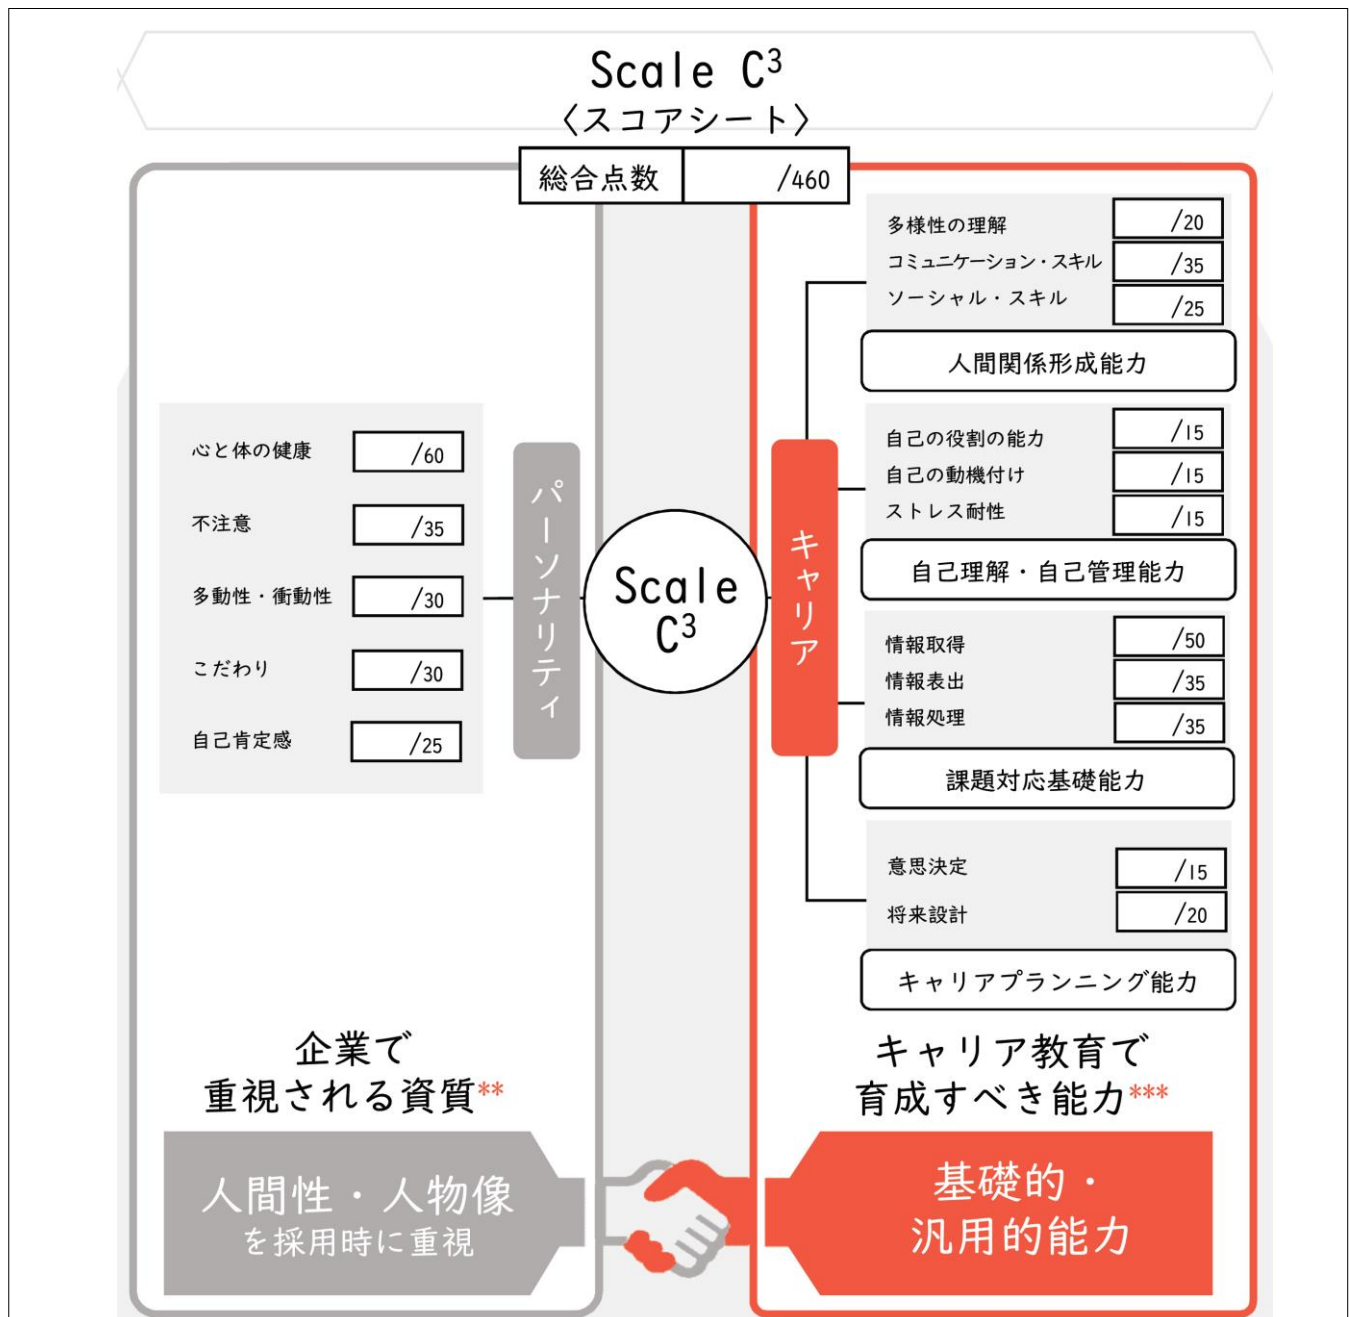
Scale $C^3$
〈スコアシート〉

総合点数 /460

心と体の健康 /60
不注意 /35
多動性・衝動性 /30
こだわり /30
自己肯定感 /25

パーソナリティ

Scale $C^3$

キャリア

多様性の理解 /20
コミュニケーション・スキル /35
ソーシャル・スキル /25
人間関係形成能力

自己の役割の能力 /15
自己の動機付け /15
ストレス耐性 /15
自己理解・自己管理能力

情報取得 /50
情報表出 /35
情報処理 /35
課題対応基礎能力

意思決定 /15
将来設計 /20
キャリアプランニング能力

企業で
重視される資質**

人間性・人物像
を採用時に重視

キャリア教育で
育成すべき能力***

基礎的・
汎用的能力